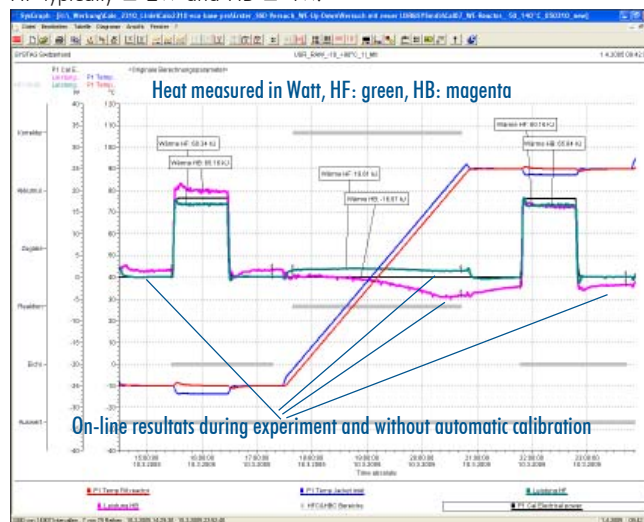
HF typically 2 €W and HB 2 4 W

SysGraph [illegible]

SYSTAG Gerätebuch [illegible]

Heat measured in Watt, HF: green, HB: magenta

Wärme HF: 68.34 kJ
Wärme HB: 85.18 kJ
Wärme HF: 18.01 kJ
Wärme HB: -18.67 kJ
Wärme HF: 60.16 kJ
Wärme HB: 65.64 kJ

Kinetiks
Reaktion
Zugabe
Reaktion
Eichi
Auswert

50
40
30
20
10
0
-10
-20
-30
-40

120
110
100
90
80
70
60
50
40
30
20
10
0
-10
-20
-30

On-line resultats during experiment and without automatic calibration

15:00:00
16:00:00
17:00:00
18:00:00
19:00:00
20:00:00
21:00:00
22:00:00
23:00:00

Time absolute

P1 Temp Rd reactor
P1 Temp Jacket Inlet
Leistung HF
Leistung HB
HFC/HBC Bereiche
P1 Cal Electrical power